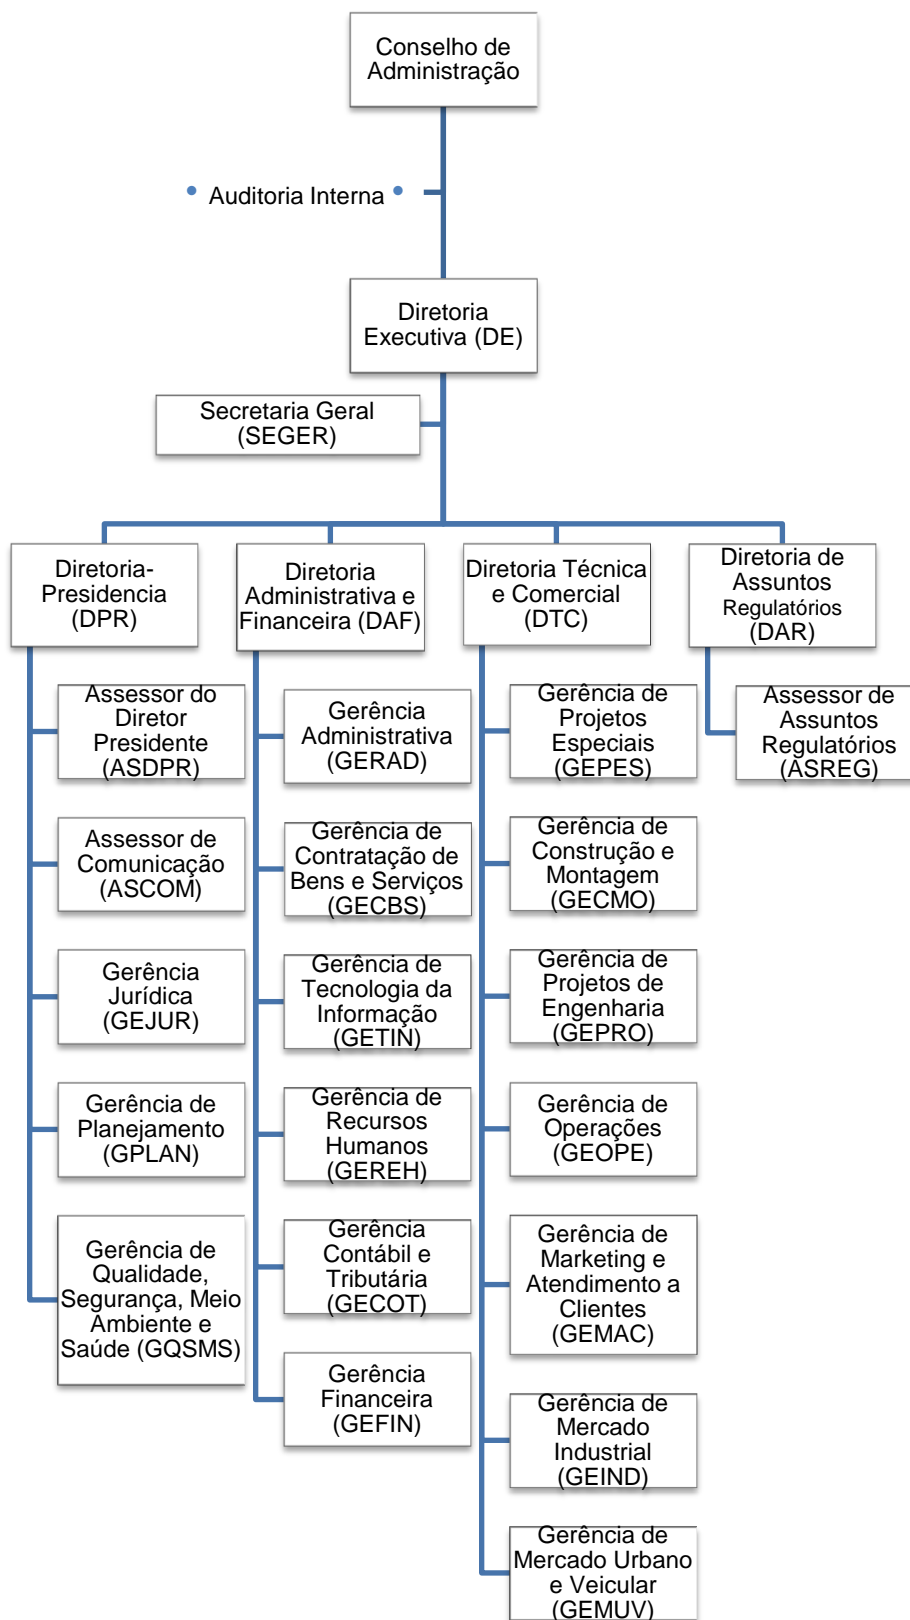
Conselho de Administração

Auditoria Interna

Diretoria Executiva (DE)

Secretaria Geral (SEGER)

Diretoria-Presidencia (DPR)

Diretoria Administrativa e Financeira (DAF)

Diretoria Técnica e Comercial (DTC)

Diretoria de Assuntos Regulatórios (DAR)

Assessor do Diretor Presidente (ASDPR)

Assessor de Comunicação (ASCOM)

Gerência Jurídica (GEJUR)

Gerência de Planejamento (GPLAN)

Gerência de Qualidade, Segurança, Meio Ambiente e Saúde (GQSMS)

Gerência Administrativa (GERAD)

Gerência de Contratação de Bens e Serviços (GECBS)

Gerência de Tecnologia da Informação (GETIN)

Gerência de Recursos Humanos (GEREH)

Gerência Contábil e Tributária (GECOT)

Gerência Financeira (GEFIN)

Gerência de Projetos Especiais (GEPES)

Gerência de Construção e Montagem (GECMO)

Gerência de Projetos de Engenharia (GEPRO)

Gerência de Operações (GEOPE)

Gerência de Marketing e Atendimento a Clientes (GEMAC)

Gerência de Mercado Industrial (GEIND)

Gerência de Mercado Urbano e Veicular (GEMUV)

Assessor de Assuntos Regulatórios (ASREG)